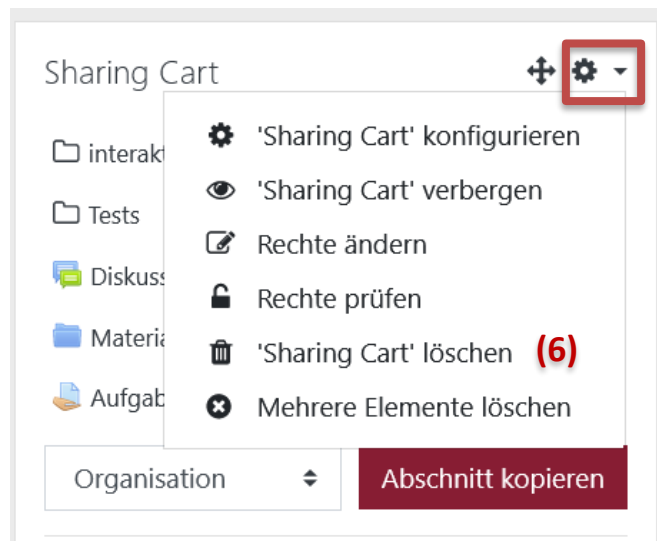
Sharing Cart

interakt

Tests

Diskuss

Materia

Aufgab

'Sharing Cart' konfigurieren

'Sharing Cart' verbergen

Rechte ändern

Rechte prüfen

'Sharing Cart' löschen (6)

Mehrere Elemente löschen

Organisation

Abschnitt kopieren